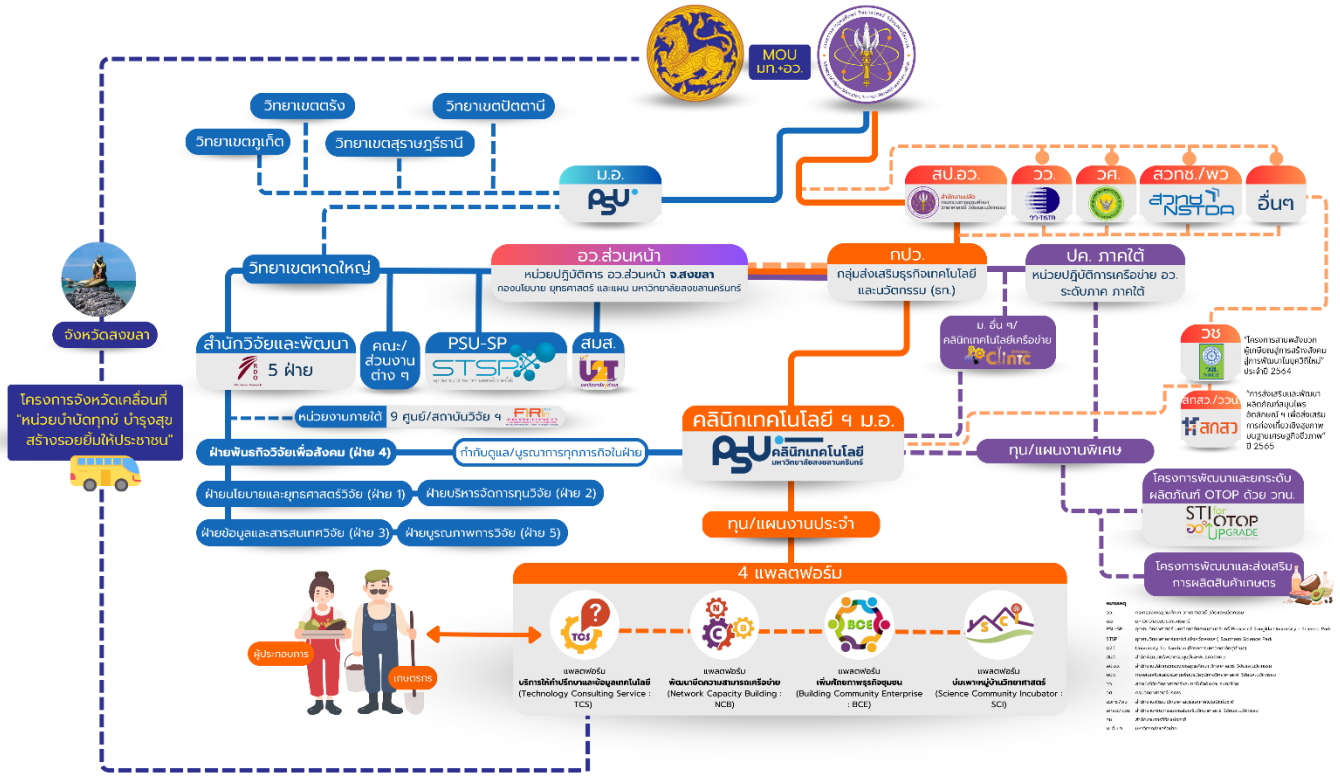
MOU
มท.+อว.

วิทยาเขตตรัง
วิทยาเขตปัตตานี
วิทยาเขตภูเก็ต
วิทยาเขตสุราษฎร์ธานี

ม.อ.
PSU

สป.อว.
วว.
วศ.
สวทช./พว
อื่นๆ
วว-TISTR
สวทช NSTDA

อว.ส่วนหน้า
หน่วยปฏิบัติการ อว.ส่วนหน้า จ.สงขลา
กองนโยบาย ยุทธศาสตร์ และแผน มหาวิทยาลัยสงขลานครินทร์

กปว.
กลุ่มส่งเสริมธุรกิจเทคโนโลยี และนวัตกรรม (ธท.)

ปค. ภาคใต้
หน่วยปฏิบัติการเครือข่าย อว. ระดับภาค ภาคใต้

วิทยาเขตหาดใหญ่

จังหวัดสงขลา

โครงการจังหวัดเคลื่อนที่ "หน่วยบำบัดทุกข์ บำรุงสุข สร้างรอยยิ้มให้ประชาชน"

สำนักวิจัยและพัฒนา
5 ฝ่าย
คณะ/ส่วนงานต่าง ๆ
PSU-SP
STSP
สมส.
U2T

ม. อื่น ๆ/คลินิกเทคโนโลยีเครือข่าย
clinic

หน่วยงานภายใต้ 9 ศูนย์/สถาบันวิจัย ฯ
FIRI

วช
"โครงการสานพลังบวก ผู้ยกระดับสู่การสร้างสังคมสู่การพัฒนาในยุควิถีใหม่" ประจำปี 2564

สกสว./วจนว
สกสว
"การส่งเสริมและพัฒนาผลิตภัณฑ์สมุนไพรอัตลักษณ์ ฯ เพื่อส่งเสริมการท่องเที่ยวเชิงสุขภาพบนฐานเศรษฐกิจชีวภาพ" ปี 2565

คลินิกเทคโนโลยี ฯ ม.อ.
PSU คลินิกเทคโนโลยี มหาวิทยาลัยสงขลานครินทร์

ฝ่ายพันธกิจวิจัยเพื่อสังคม (ฝ่าย 4)
กำกับดูแล/บูรณาการทุกภารกิจในฝ่าย
ฝ่ายนโยบายและยุทธศาสตร์วิจัย (ฝ่าย 1)
ฝ่ายบริหารจัดการทุนวิจัย (ฝ่าย 2)
ฝ่ายข้อมูลและสารสนเทศวิจัย (ฝ่าย 3)
ฝ่ายบูรณภาพการวิจัย (ฝ่าย 5)

ทุน/แผนงานพิเศษ

โครงการพัฒนาและยกระดับผลิตภัณฑ์ OTOP ด้วย วทน.
STI for OTOP UPGRADE

โครงการพัฒนาและส่งเสริมการผลิตสินค้าเกษตร

ทุน/แผนงานประจำ

4 แพลตฟอร์ม

ผู้ประกอบการ
เกษตรกร

TCS
แพลตฟอร์ม
บริการให้คำปรึกษาและข้อมูลเทคโนโลยี
(Technology Consulting Service : TCS)

NCB
แพลตฟอร์ม
พัฒนาขีดความสามารถเครือข่าย
(Network Capacity Building : NCB)

BCE
แพลตฟอร์ม
เพิ่มศักยภาพธุรกิจชุมชน
(Building Community Enterprise : BCE)

SCI
แพลตฟอร์ม
บ่มเพาะหมู่บ้านวิทยาศาสตร์
(Science Community Incubator : SCI)

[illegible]